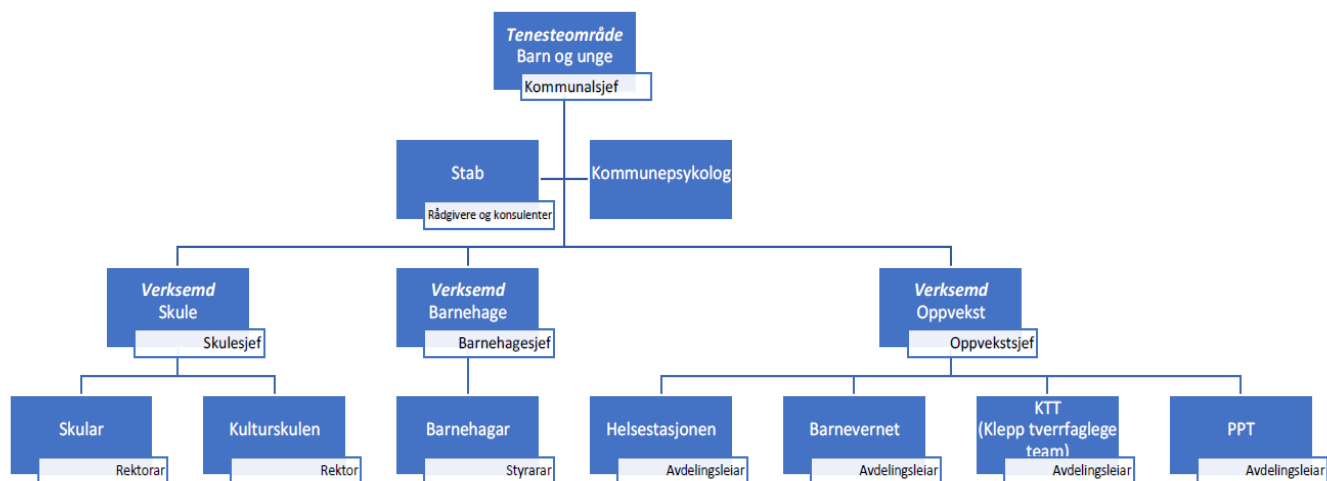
Tenesteområde
Barn og unge
Kommunalsjef

Stab
Rådgivere og konsulenter

Kommunepsykolog

Verksemd
Skule
Skulesjef

Verksemd
Barnehage
Barnehagesjef

Verksemd
Oppvekst
Oppvekstsjef

Skular
Rektorar

Kulturskulen
Rektor

Barnehagar
Styrarar

Helsestasjonen
Avdelingsleiar

Barnevernet
Avdelingsleiar

KTT
(Klepp tverrfaglege team)
Avdelingsleiar

PPT
Avdelingsleiar